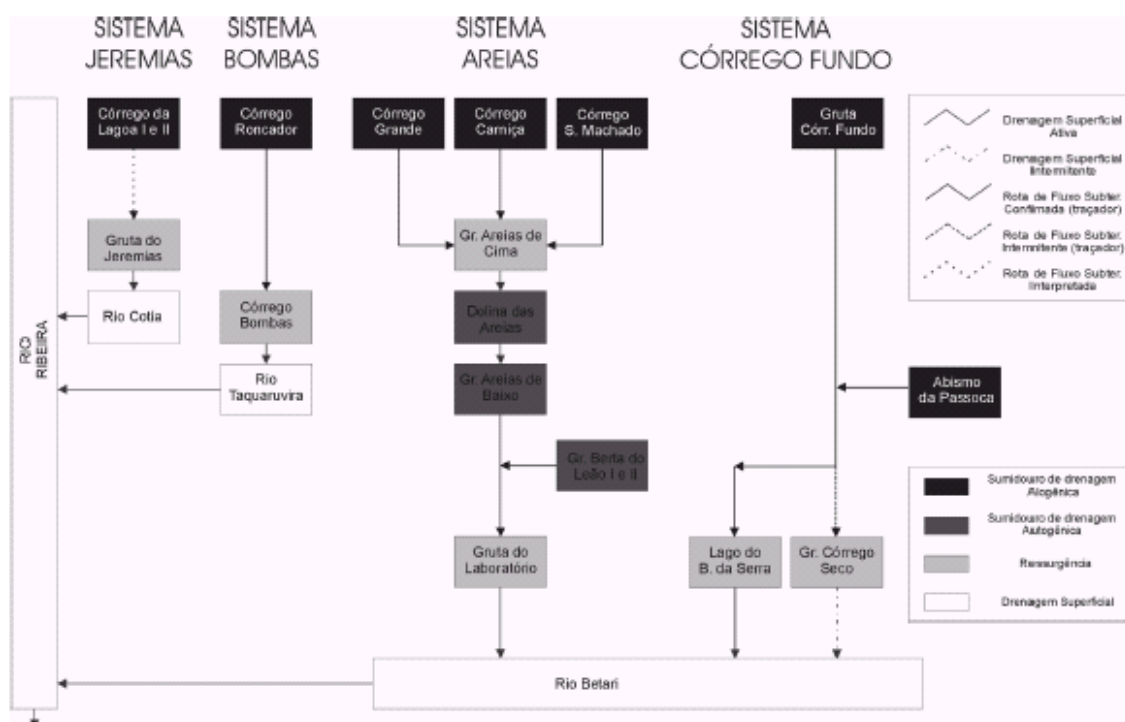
SISTEMA JEREMIAS

SISTEMA BOMBAS

SISTEMA AREIAS

SISTEMA CÓRREGO FUNDO

Córrego da Lagoa I e II

Córrego Roncador

Córrego Grande

Córrego Carniça

Córrego S. Machado

Gruta Córr. Fundo

Drenagem Superficial Ativa

Drenagem Superficial Intermitente

Rota de Fluxo Subter. Confirmada (traçador)

Rota de Fluxo Subter. Intermitente (traçador)

Rota de Fluxo Subter. Interpretada

Gruta do Jeremias

Gr. Areias de Cima

Rio Cotia

Córrego Bombas

Dolina das Areias

RIO RIBEIRA

Rio Taquaruvira

Gr. Areias de Baixo

Abismo da Passoca

Gr. Berta do Leão I e II

Sumidouro de drenagem Alogênica

Sumidouro de drenagem Autogênica

Ressurgência

Drenagem Superficial

Gruta do Laboratório

Lago do B. da Serra

Gr. Córrego Seco

Rio Betari